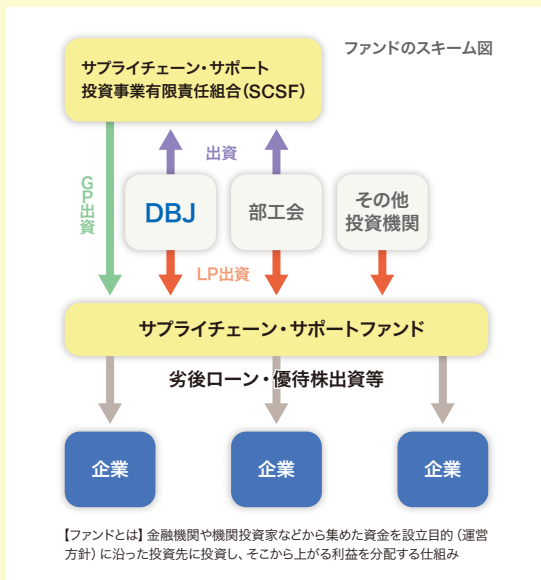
ファンドのスキーム図

サプライチェーン・サポート
投資事業有限責任組合（SCSF）

GP出資

出資

DBJ

部工会

その他
投資機関

LP出資

サプライチェーン・サポートファンド

劣後ローン・優待株出資等

企業

企業

企業

【ファンドとは】金融機関や機関投資家などから集めた資金を設立目的（運営方針）に沿った投資先に投資し、そこから上がる利益を分配する仕組み